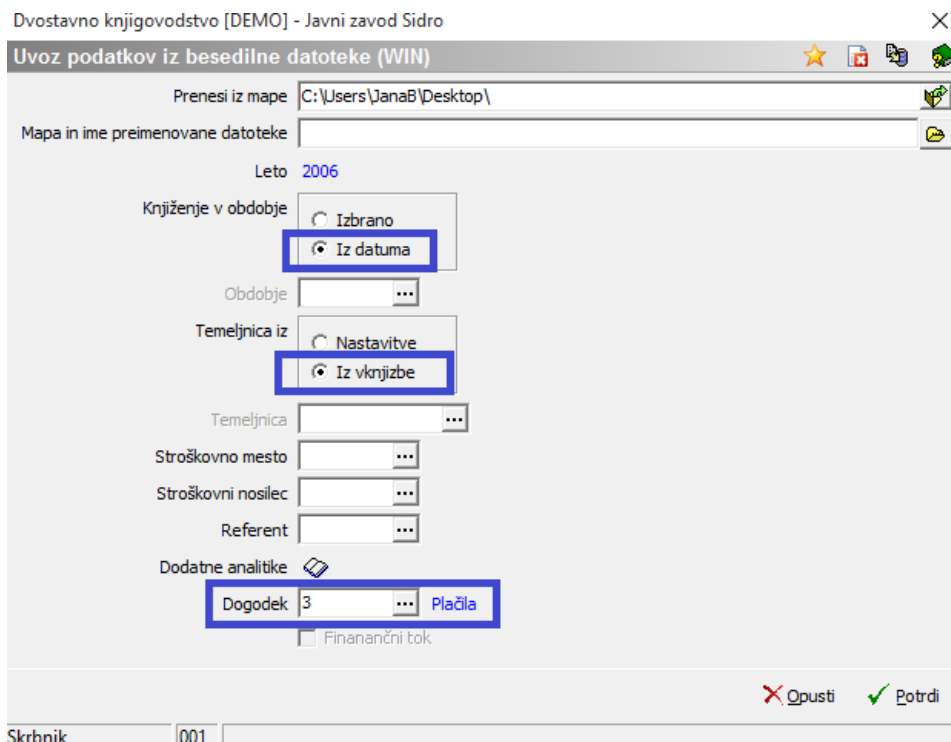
Dvostavno knjigovodstvo [DEMO] - Javni zavod Sidro
×
Uvoz podatkov iz besedilne datoteke (WIN)

Prenesi iz mape C:\Users\JanaB\Desktop\
Mapa in ime preimenovane datoteke

Leto 2006

Knjiženje v obdobje
Izbrano
Iz datuma

Obdobje ...

Temeljnica iz
Nastavitve
Iz vknjizbe

Temeljnica ...
Stroškovno mesto ...
Stroškovni nosilec ...
Referent ...
Dodatne analitike
Dogodek 3 ... Plačila
Finananční tok

Opusti Potrdi

Skrbnik 001